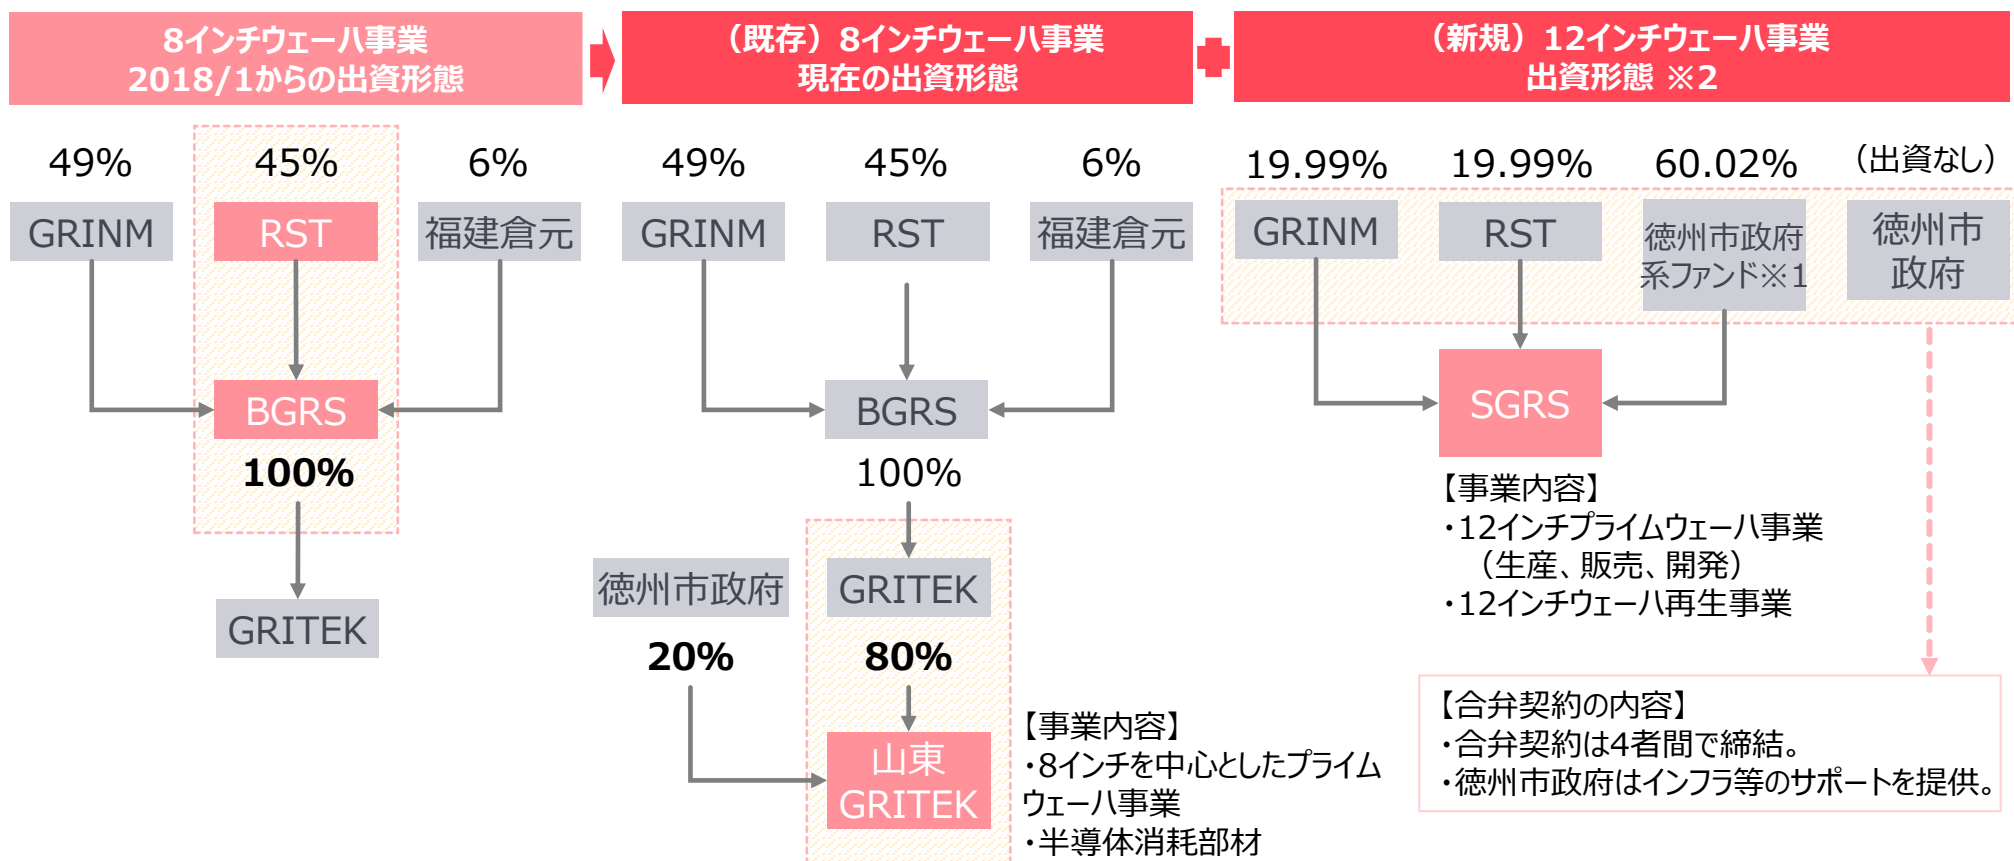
8インチウェーハ事業
2018/1からの出資形態

49%
GRINM
45%
RST
6%
福建倉元
BGRS
100%
GRITEK

（既存）8インチウェーハ事業
現在の出資形態

49%
GRINM
45%
RST
6%
福建倉元
BGRS
100%
GRITEK
徳州市政府
20%
80%
山東
GRITEK

【事業内容】
・8インチを中心としたプライムウェーハ事業
・半導体消耗部材

（新規）12インチウェーハ事業
出資形態 ※2

19.99%
GRINM
19.99%
RST
60.02%
徳州市政府系ファンド※1
（出資なし）
徳州市
政府
SGRS

【事業内容】
・12インチプライムウェーハ事業
（生産、販売、開発）
・12インチウェーハ再生事業

【合弁契約の内容】
・合弁契約は4者間で締結。
・徳州市政府はインフラ等のサポートを提供。